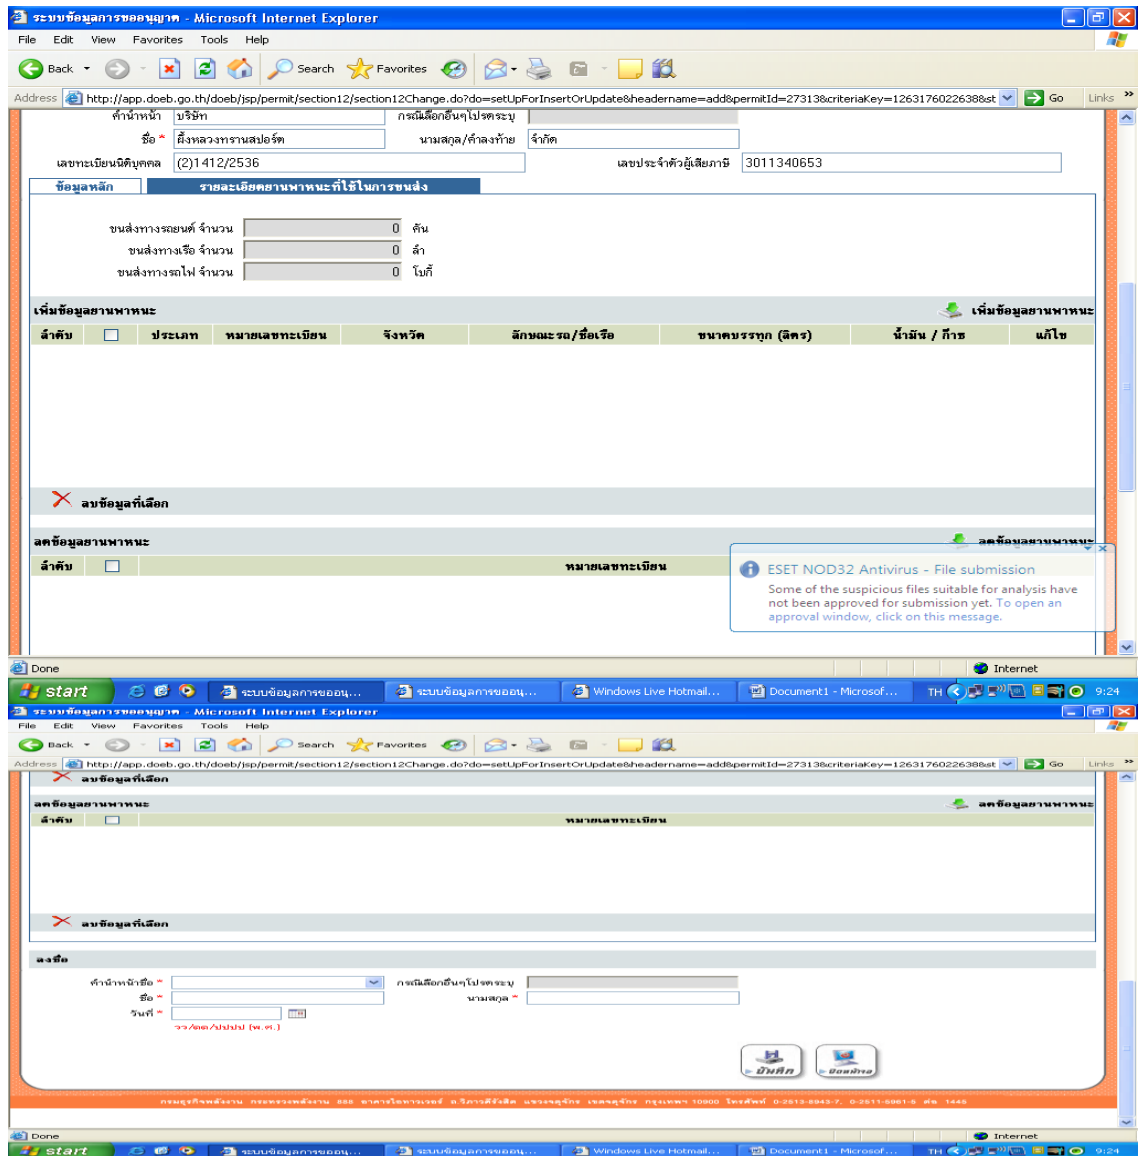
ระบบข้อมูลการขออนุญาต - Microsoft Internet Explorer

File Edit View Favorites Tools Help

Back Search Favorites

Address http://app.doeb.go.th/doeb/jsp/permit/section12/section12Change.do?do=setUpForInsertOrUpdate&headername=add&permitId=27313&criteriaKey=1263176022638&st Go Links

คำนำหน้า บริษัท กรณีเลือกอื่นๆโปรดระบุ

ชื่อ * ฮั้งหลวงทรานสปอร์ต นามสกุล/คำลงท้าย จำกัด

เลขทะเบียนนิติบุคคล (2)1412/2536 เลขประจำตัวผู้เสียภาษี 3011340653

ข้อมูลหลัก รายละเอียดยานพาหนะที่ใช้ในการขนส่ง

ขนส่งทางรถยนต์ จำนวน 0 คัน

ขนส่งทางเรือ จำนวน 0 ลำ

ขนส่งทางรถไฟ จำนวน 0 โบกี้

เพิ่มข้อมูลยานพาหนะ เพิ่มข้อมูลยานพาหนะ

| ลำดับ | | ประเภท | หมายเลขทะเบียน | จังหวัด | ลักษณะรถ/ชื่อเรือ | ขนาดบรรทุก (ลิตร) | น้ำมัน / ก๊าซ | แก้ไข |
|---|---|---|---|---|---|---|---|---|

ลบข้อมูลที่เลือก

ลดข้อมูลยานพาหนะ ลดข้อมูลยานพาหนะ

| ลำดับ | | หมายเลขทะเบียน |
|---|---|---|

ESET NOD32 Antivirus - File submission

Some of the suspicious files suitable for analysis have not been approved for submission yet. To open an approval window, click on this message.

Done Internet

start ระบบข้อมูลการขออนุ... ระบบข้อมูลการขออนุ... Windows Live Hotmail... Document1 - Microsof... TH 9:24

ระบบข้อมูลการขออนุญาต - Microsoft Internet Explorer

File Edit View Favorites Tools Help

Back Search Favorites

Address http://app.doeb.go.th/doeb/jsp/permit/section12/section12Change.do?do=setUpForInsertOrUpdate&headername=add&permitId=27313&criteriaKey=1263176022638&st Go Links

ลบข้อมูลที่เลือก

ลดข้อมูลยานพาหนะ ลดข้อมูลยานพาหนะ

| ลำดับ | | หมายเลขทะเบียน |
|---|---|---|

ลบข้อมูลที่เลือก

ลงชื่อ

คำนำหน้าชื่อ * กรณีเลือกอื่นๆโปรดระบุ

ชื่อ * นามสกุล *

วันที่ *

วว/ดด/ปปปป (พ.ศ.)

บันทึก ย้อนกลับ

กรมธุรกิจพลังงาน กระทรวงพลังงาน 555 อาคารโอฬารเวอร์ ถ.วิภาวดีรังสิต แขวงจตุจักร เขตจตุจักร กรุงเทพฯ 10900 โทรศัพท์ 0-2513-2943-7, 0-2511-5061-5 ต่อ 1445

Done Internet

start ระบบข้อมูลการขออนุ... ระบบข้อมูลการขออนุ... Windows Live Hotmail... Document1 - Microsof... TH 9:24